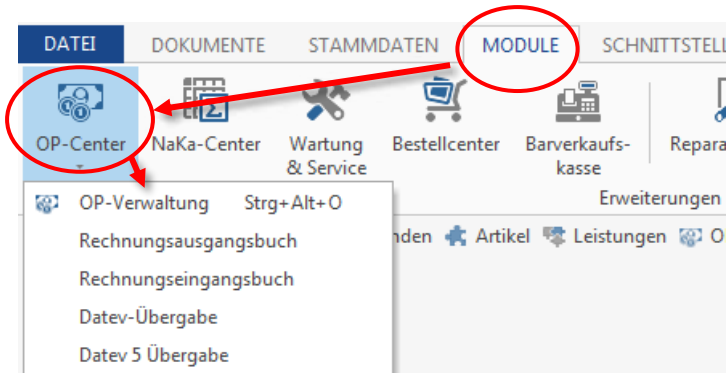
DATEI DOKUMENTE STAMMDATEN MODULE SCHNITTSTELL

OP-Center NaKa-Center Wartung & Service Bestellcenter Barverkaufskasse Repara

Erweiterungen

OP-Verwaltung Strg+Alt+O

Rechnungsausgangsbuch

Rechnungseingangsbuch

Datev-Übergabe

Datev 5 Übergabe

nden Artikel Leistungen O